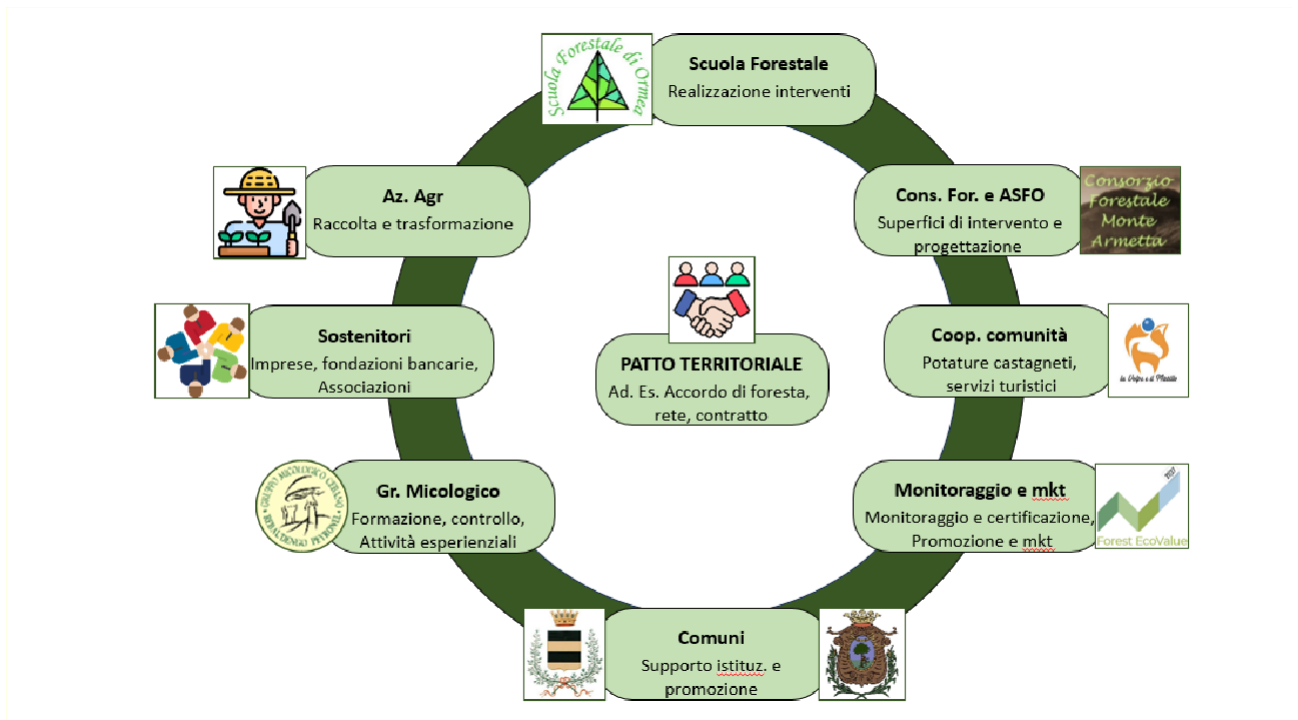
Scuola Forestale di Ormea

Scuola Forestale
Realizzazione interventi

Az. Agr
Raccolta e trasformazione

Cons. For. e ASFO
Superfici di intervento e progettazione

Consorzio Forestale Monte Armetta

Sostenitori
Imprese, fondazioni bancarie, Associazioni

PATTO TERRITORIALE
Ad. Es. Accordo di foresta, rete, contratto

Coop. comunità
Potature castagneti, servizi turistici

la Volpe e il Mirtillo

Gr. Micologico
Formazione, controllo, Attività esperienziali

GRUPPO MICOLOGICO CEBANO BERNARDINO PEYRONEL

Monitoraggio e mkt
Monitoraggio e certificazione, Promozione e mkt

Forest EcoValue

Comuni
Supporto istituz. e promozione